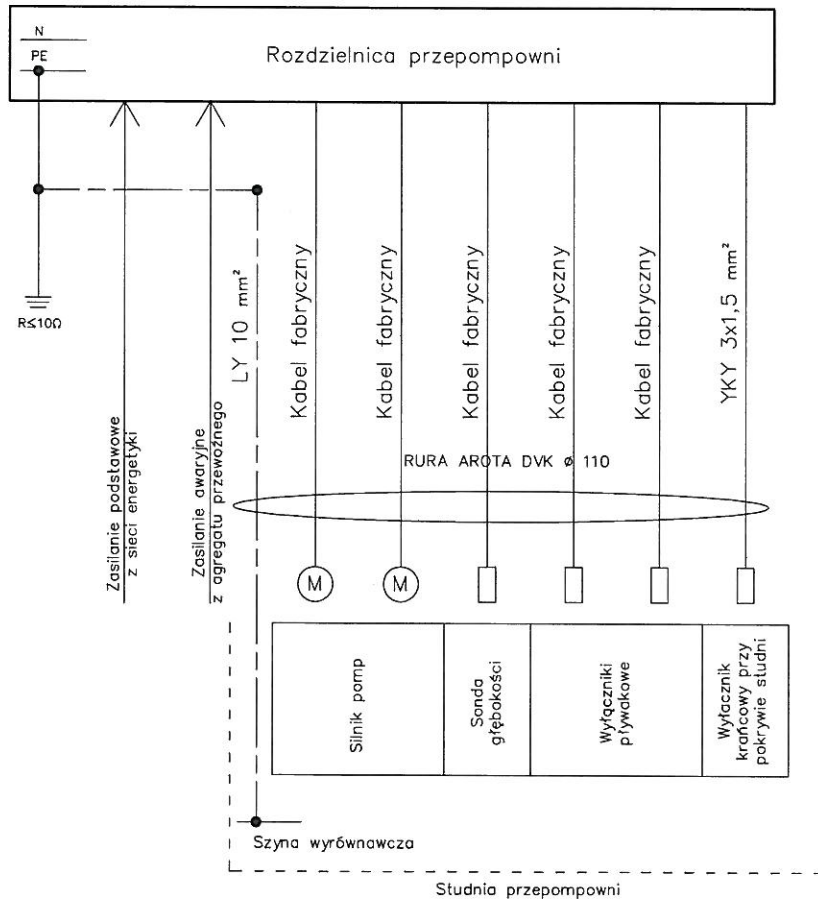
N
PE
Rozdzielnica przepompowni

R≤10Ω

Zasilanie podstawowe
z sieci energetyki

Zasilanie awaryjne
z agregatu przewoźnego

LY 10 mm²

Kabel fabryczny

Kabel fabryczny

Kabel fabryczny

Kabel fabryczny

Kabel fabryczny

YKY 3x1,5 mm²

RURA AROTA DVK ø 110

M

M

Silnik pomp

Sonda głębokości

Wyłączniki pływakowe

Wyłącznik krańcowy przy pokrywie studni

Szyna wyrównawcza

Studnia przepompowni